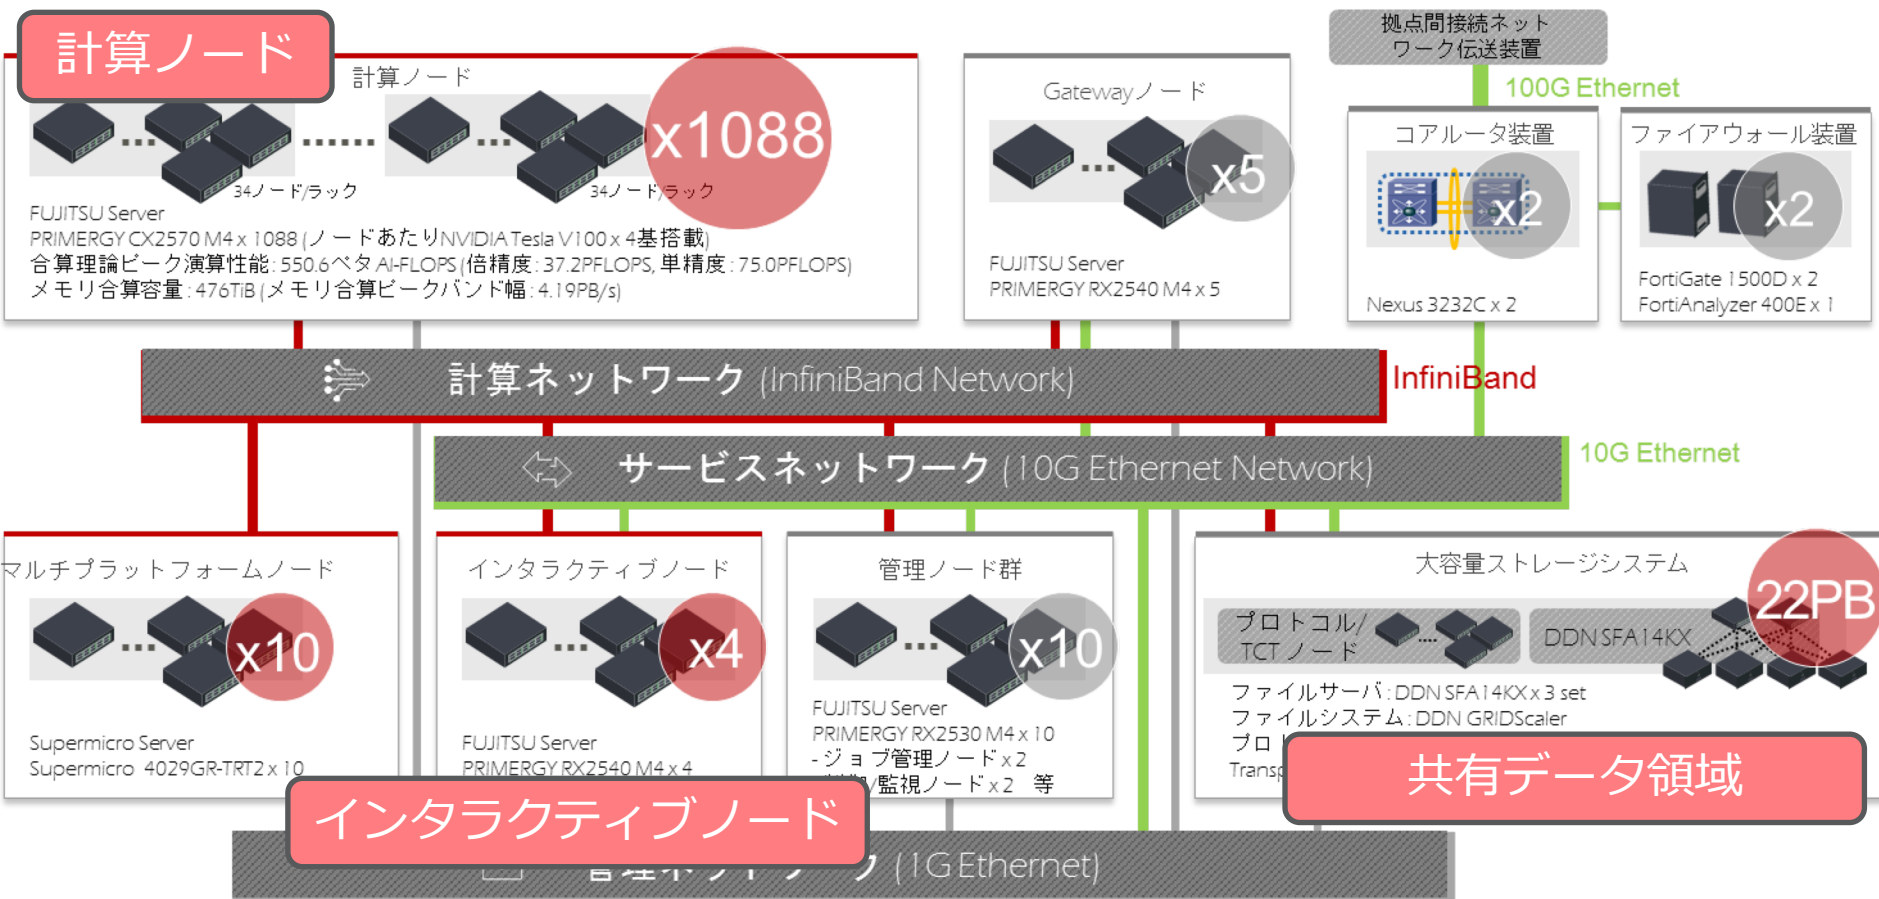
計算ノード

計算ノード

34ノード/ラック

34ノード/ラック

x1088

FUJITSU Server
PRIMERGY CX2570 M4 x 1088 (ノードあたりNVIDIA Tesla V100 x 4基搭載)
合算理論ピーク演算性能: 550.6ペタAI-FLOPS (倍精度: 37.2PFLOPS, 単精度: 75.0PFLOPS)
メモリ合算容量: 476TiB (メモリ合算ピークバンド幅: 4.19PB/s)

Gatewayノード

x5

FUJITSU Server
PRIMERGY RX2540 M4 x 5

拠点間接続ネットワーク伝送装置

100G Ethernet

コアルータ装置

x2

Nexus 3232C x 2

ファイアウォール装置

x2

FortiGate 1500D x 2
FortiAnalyzer 400E x 1

計算ネットワーク (InfiniBand Network)

InfiniBand

サービスネットワーク (10G Ethernet Network)

10G Ethernet

マルチプラットフォームノード

x10

Supermicro Server
Supermicro 4029GR-TRT2 x 10

インタラクティブノード

x4

FUJITSU Server
PRIMERGY RX2540 M4 x 4

管理ノード群

x10

FUJITSU Server
PRIMERGY RX2530 M4 x 10
-ジョブ管理ノード x 2
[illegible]監視ノード x 2 等

大容量ストレージシステム

22PB

プロトコル/TCTノード

DDN SFA14KX

ファイルサーバ: DDN SFA14KX x 3 set
ファイルシステム: DDN GRIDScaler
プロ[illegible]
Transp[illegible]

共有データ領域

インタラクティブノード

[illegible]ク (1G Ethernet)